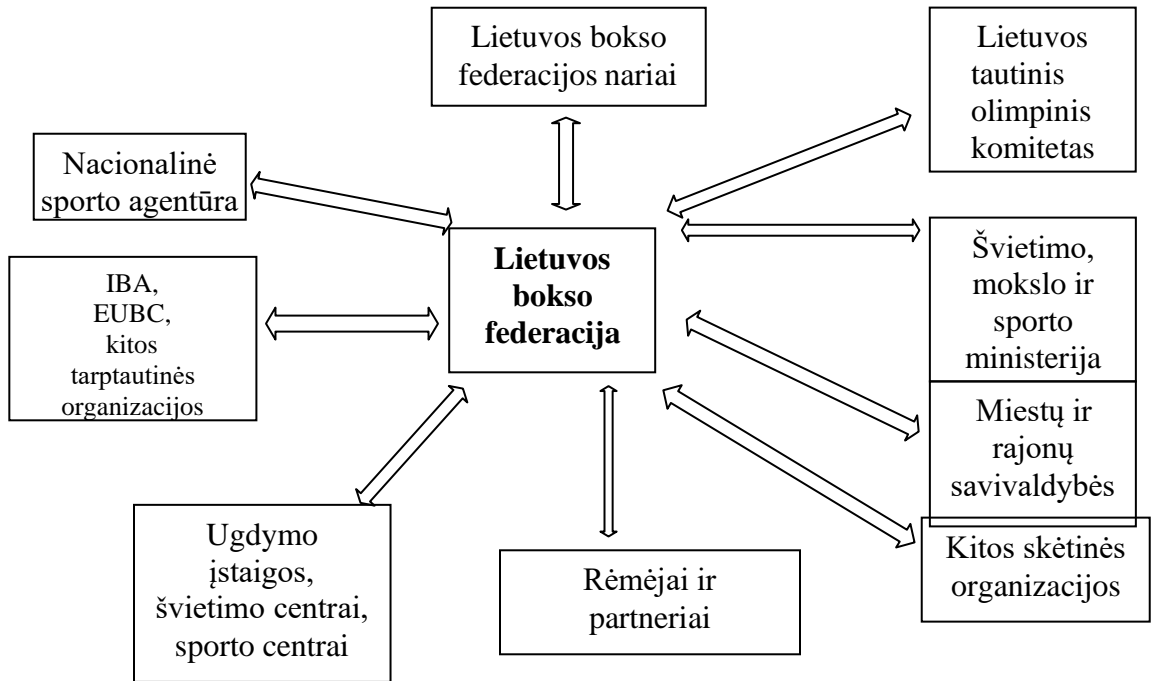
Lietuvos bokso federacijos nariai

Lietuvos tautinis olimpinis komitetas

Nacionalinė sporto agentūra

Lietuvos bokso federacija

Švietimo, mokslo ir sporto ministerija

IBA, EUBC, kitos tarptautinės organizacijos

Miestų ir rajonų savivaldybės

Kitos skėtinės organizacijos

Ugdymo įstaigos, švietimo centrai, sporto centrai

Rėmėjai ir partneriai